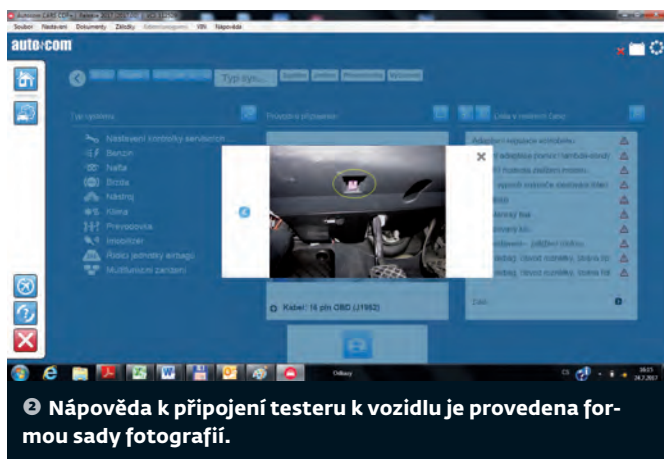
Soubor Nastavení Dokumenty Záznamy Nápověda

auto·com

Typ sys...

Typ systému

Nastavení kontrolky servisních

Benzin

Nafta

Brzda

Nástroj

Klima

Převodovka

Imobilizér

Řídicí jednotky airbagů

Multifunkční zařízení

Kabel: 16 pin OBD (J1962)

Odkazy

CS

❷ Nápověda k připojení testeru k vozidlu je provedena formou sady fotografií.